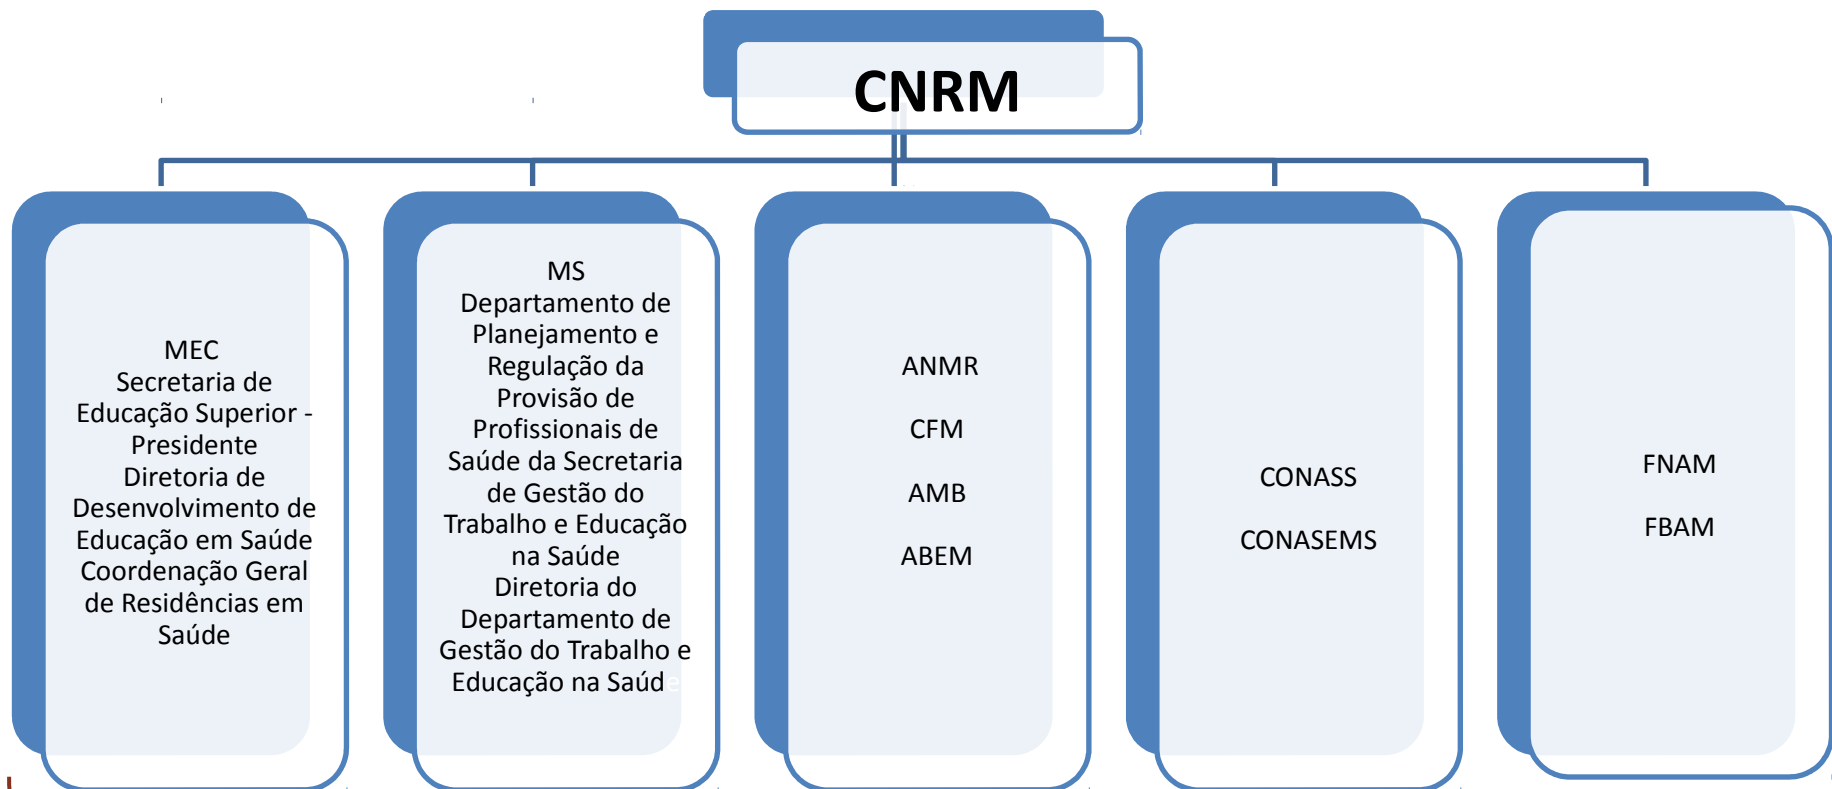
CNRM

MEC
Secretaria de Educação Superior - Presidente
Diretoria de Desenvolvimento de Educação em Saúde
Coordenação Geral de Residências em Saúde

MS
Departamento de Planejamento e Regulação da Provisão de Profissionais de Saúde da Secretaria de Gestão do Trabalho e Educação na Saúde
Diretoria do Departamento de Gestão do Trabalho e Educação na Saúde

ANMR

CFM

AMB

ABEM

CONASS

CONASEMS

FNAM

FBAM